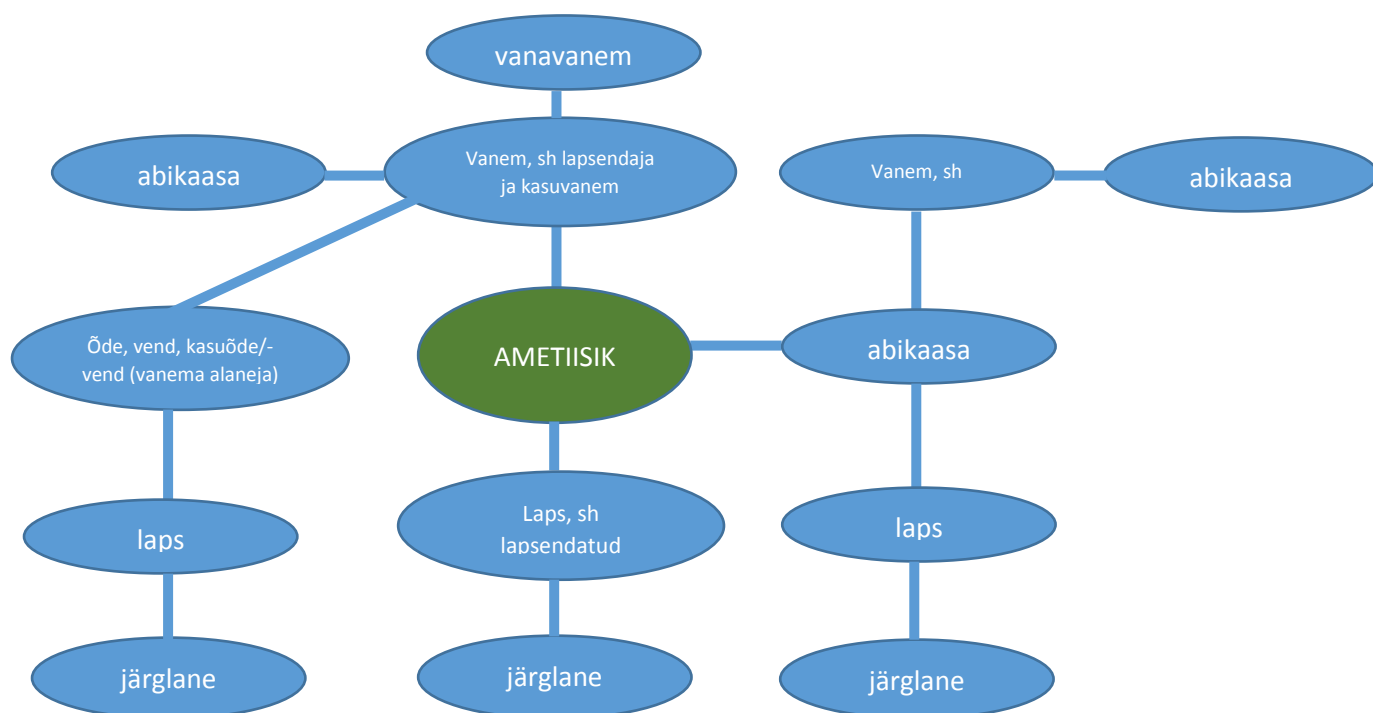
vanavanem

abikaasa

Vanem, sh lapsendaja ja kasuvanem

Vanem, sh

abikaasa

Õde, vend, kasuõde/-vend (vanema alaneja)

AMETIISIK

abikaasa

laps

Laps, sh lapsendatud

laps

järglane

järglane

järglane